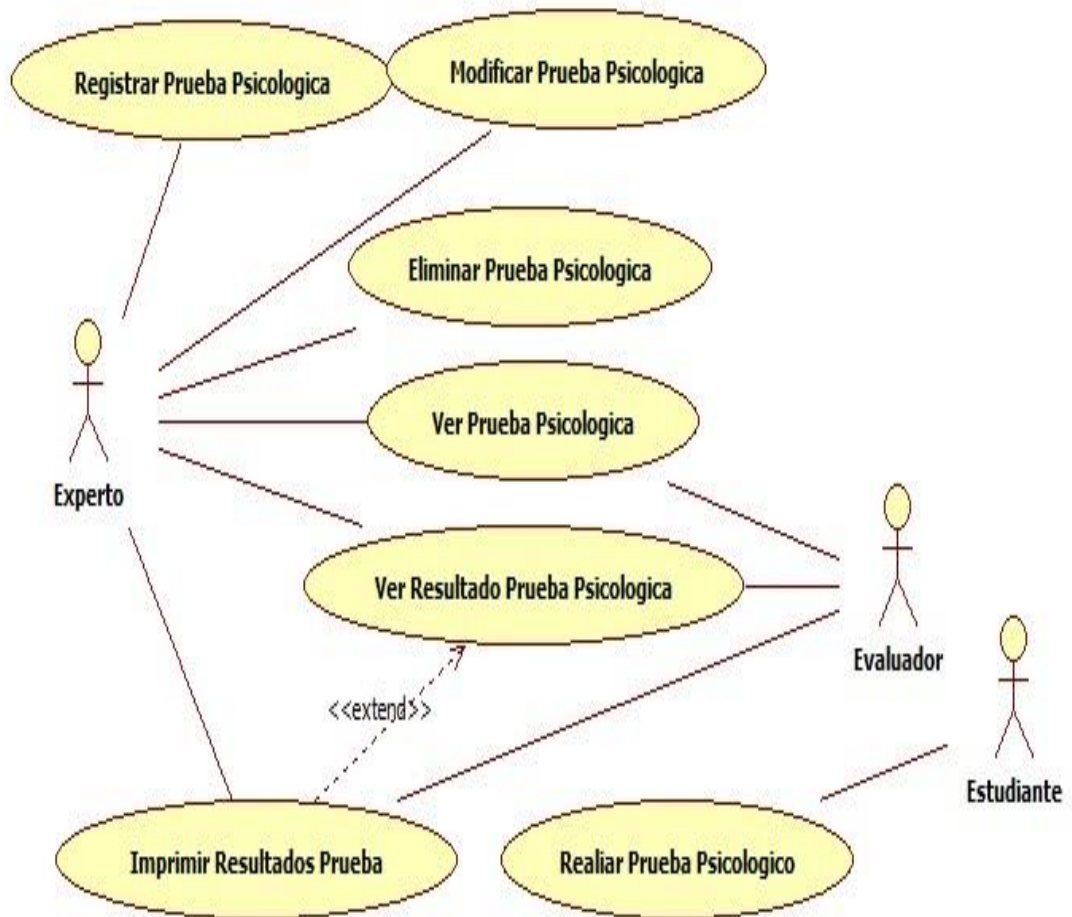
Registrar Prueba Psicologica

Modificar Prueba Psicologica

Eliminar Prueba Psicologica

Ver Prueba Psicologica

Experto

Ver Resultado Prueba Psicologica

Evaluador

<<extend>>

Estudiante

Imprimir Resultados Prueba

Realiar Prueba Psicologico